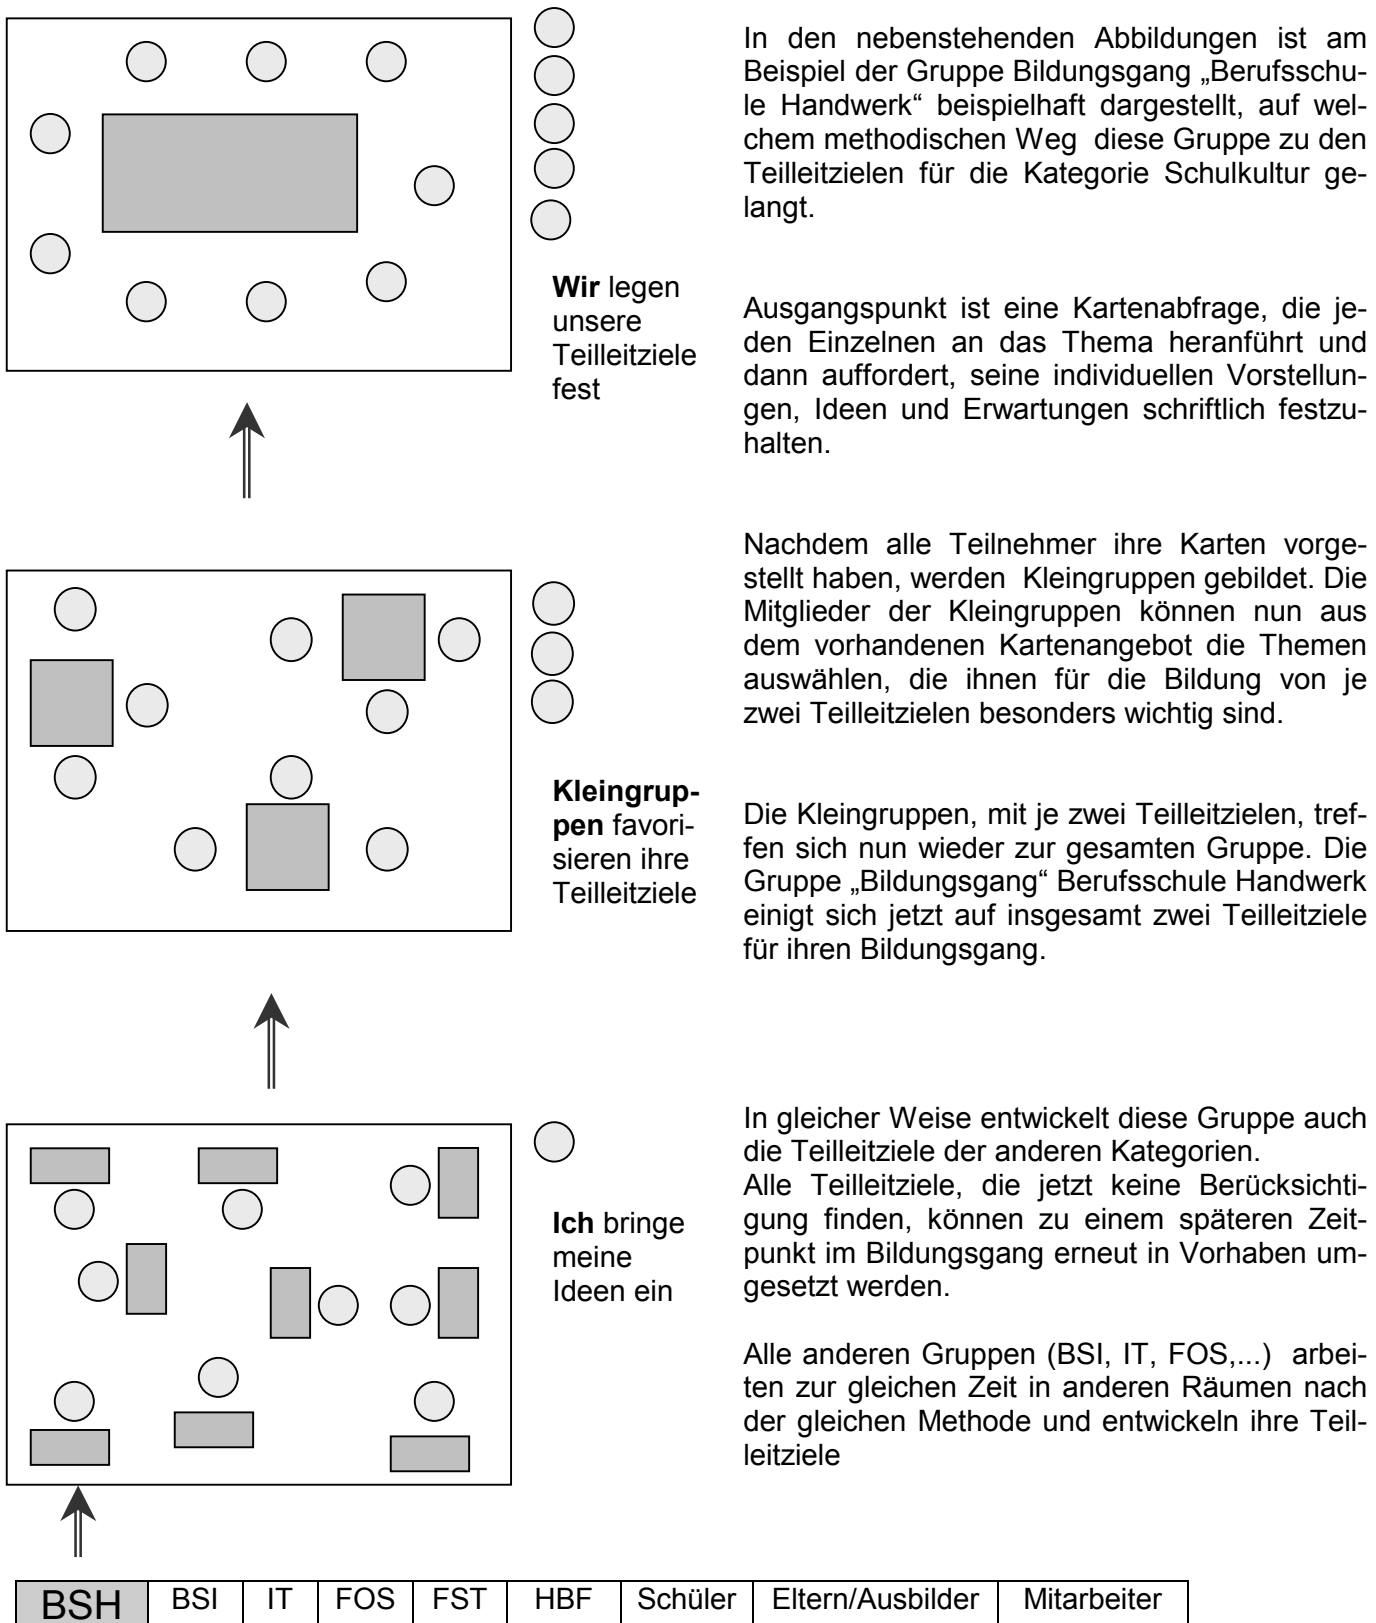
**Wir** legen unsere Teilleitziele fest

**Kleingruppen** favorisieren ihre Teilleitziele

**Ich** bringe meine Ideen ein

In den nebenstehenden Abbildungen ist am Beispiel der Gruppe Bildungsgang „Berufsschule Handwerk“ beispielhaft dargestellt, auf welchem methodischen Weg diese Gruppe zu den Teilleitzielen für die Kategorie Schulkultur gelangt.

Ausgangspunkt ist eine Kartenabfrage, die jeden Einzelnen an das Thema heranführt und dann auffordert, seine individuellen Vorstellungen, Ideen und Erwartungen schriftlich festzuhalten.

Nachdem alle Teilnehmer ihre Karten vorgestellt haben, werden Kleingruppen gebildet. Die Mitglieder der Kleingruppen können nun aus dem vorhandenen Kartenangebot die Themen auswählen, die ihnen für die Bildung von je zwei Teilleitzielen besonders wichtig sind.

Die Kleingruppen, mit je zwei Teilleitzielen, treffen sich nun wieder zur gesamten Gruppe. Die Gruppe „Bildungsgang“ Berufsschule Handwerk einigt sich jetzt auf insgesamt zwei Teilleitziele für ihren Bildungsgang.

In gleicher Weise entwickelt diese Gruppe auch die Teilleitziele der anderen Kategorien.
Alle Teilleitziele, die jetzt keine Berücksichtigung finden, können zu einem späteren Zeitpunkt im Bildungsgang erneut in Vorhaben umgesetzt werden.

Alle anderen Gruppen (BSI, IT, FOS,...) arbeiten zur gleichen Zeit in anderen Räumen nach der gleichen Methode und entwickeln ihre Teilleitziele

| BSH | BSI | IT | FOS | FST | HBF | Schüler | Eltern/Ausbilder | Mitarbeiter |
|---|---|---|---|---|---|---|---|---|